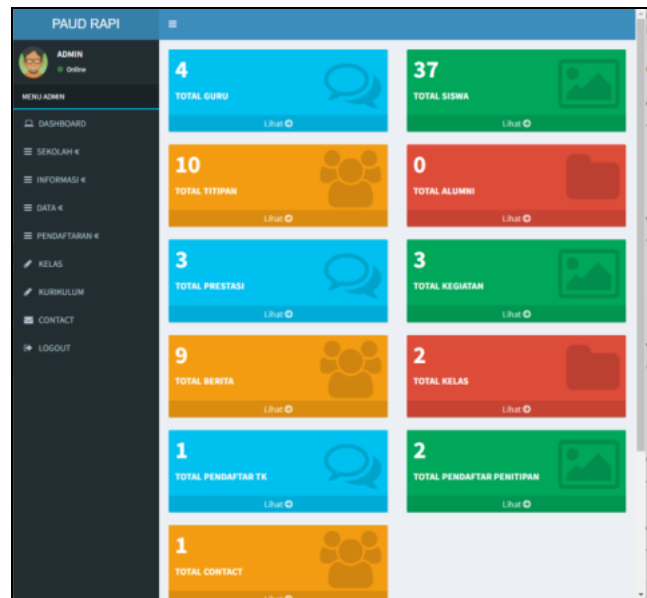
PAUD RAPI

≡

ADMIN
Online

MENU ADMIN

DASHBOARD
SEKOLAH
INFORMASI
DATA
PENDAFTARAN
KELAS
KURIKULUM
CONTACT
LOGOUT

4
TOTAL GURU
Lihat

37
TOTAL SISWA
Lihat

10
TOTAL TITIPAN
Lihat

0
TOTAL ALUMNI
Lihat

3
TOTAL PRESTASI
Lihat

3
TOTAL KEGIATAN
Lihat

9
TOTAL BERITA
Lihat

2
TOTAL KELAS
Lihat

1
TOTAL PENDAFTAR TK
Lihat

2
TOTAL PENDAFTAR PENITIPAN
Lihat

1
TOTAL CONTACT
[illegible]